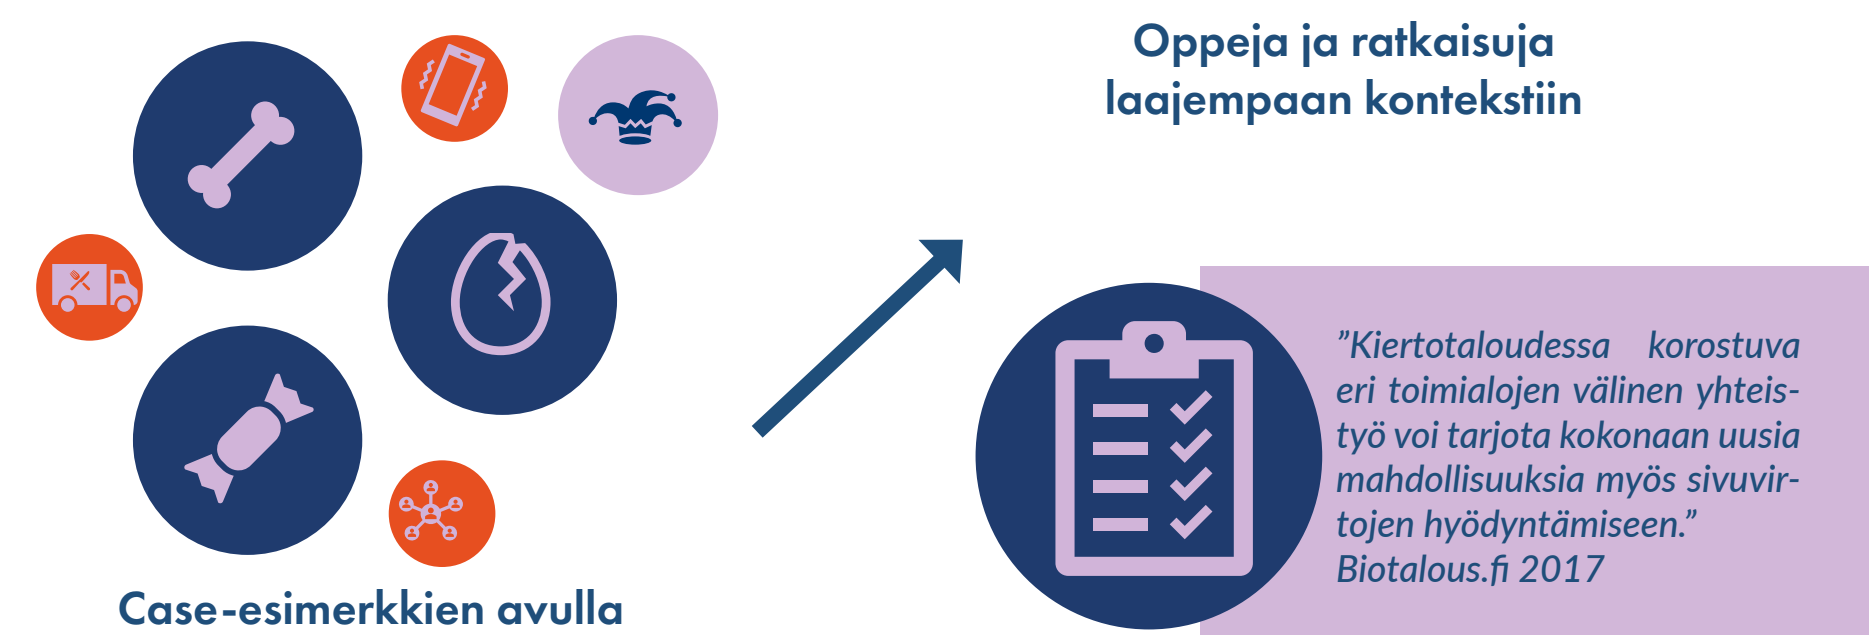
Oppeja ja ratkaisuja laajempaan kontekstiin

”Kiertotaloudessa korostuva eri toimialojen välinen yhteistyö voi tarjota kokonaan uusia mahdollisuuksia myös sivuvirtojen hyödyntämiseen.” Biotalous.fi 2017

Case-esimerkkien avulla